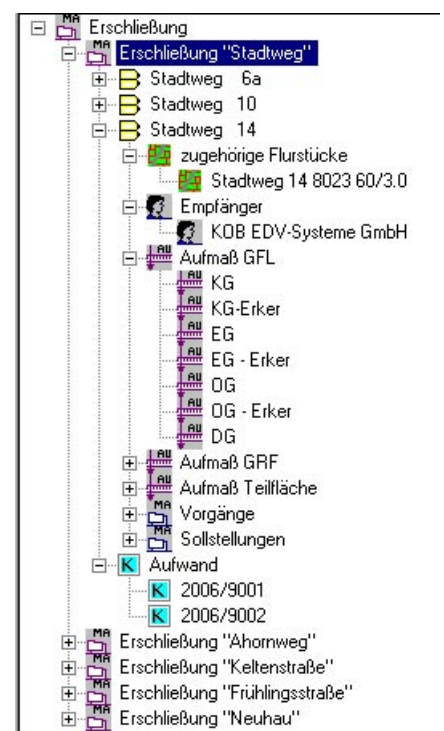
MA Erschließung
MA Erschließung "Stadtweg"
Stadtweg 6a
Stadtweg 10
Stadtweg 14
zugehörige Flurstücke
Stadtweg 14 8023 60/3.0
Empfänger
KOB EDV-Systeme GmbH
AU Aufmaß GFL
AU KG
AU KG-Erker
AU EG
AU EG - Erker
AU OG
AU OG - Erker
AU DG
AU Aufmaß GRF
AU Aufmaß Teilfläche
MA Vorgänge
MA Sollstellungen
K Aufwand
K 2006/9001
K 2006/9002
MA Erschließung "Ahornweg"
MA Erschließung "Keltenstraße"
MA Erschließung "Frühlingsstraße"
MA Erschließung "Neuhau"